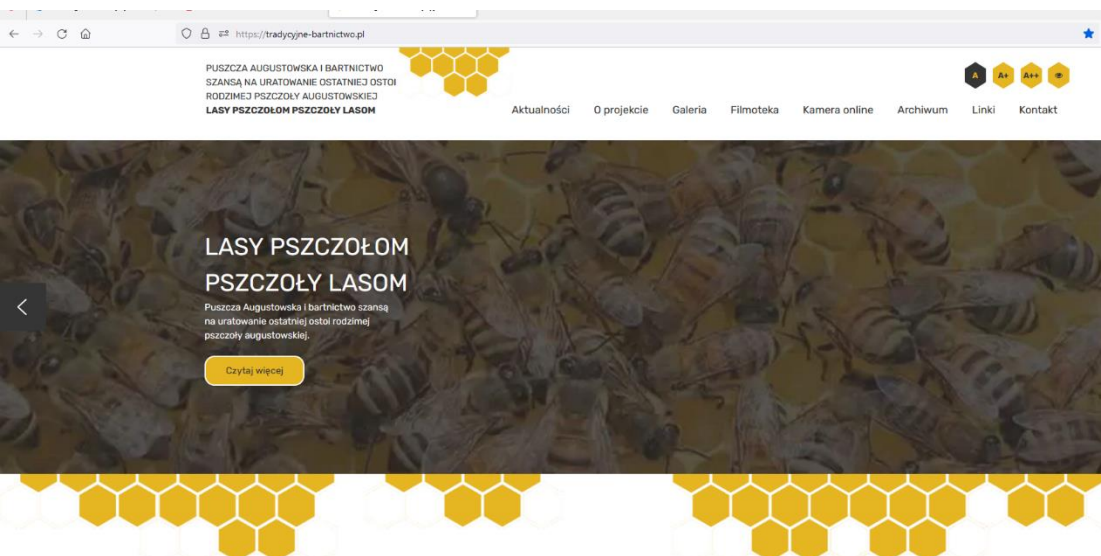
https://tradycyjne-bartnictwo.pl

PUSZCZA AUGUSTOWSKA I BARTNICTWO SZANSĄ NA URATOWANIE OSTATNIEJ OSTOI RODZIMEJ PSZCZOŁY AUGUSTOWSKIEJ
LASY PSZCZOŁOM PSZCZOŁY LASOM

A A+ A++

Aktualności O projekcie Galeria Filmoteka Kamera online Archiwum Linki Kontakt

LASY PSZCZOŁOM
PSZCZOŁY LASOM

Puszcza Augustowska i bartnictwo szansą na uratowanie ostatniej ostoi rodzimej pszczoły augustowskiej.

Czytaj więcej